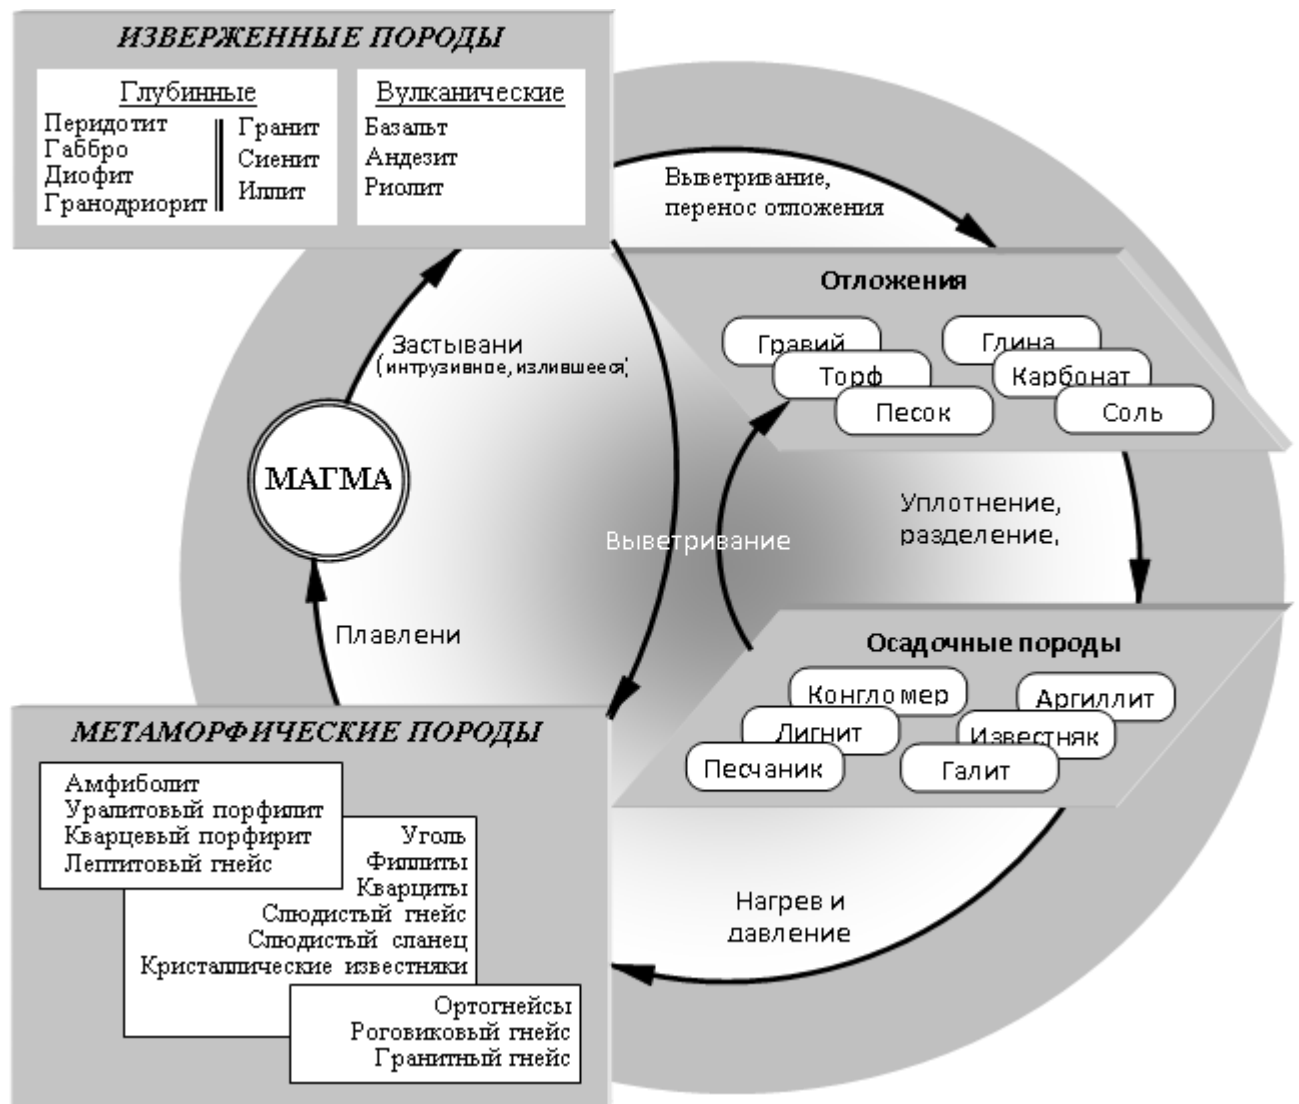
ИЗВЕРЖЕННЫЕ ПОРОДЫ

Глубинные
Перидотит
Габбро
Диофит
Гранодриорит
Гранит
Сиенит
Иллит

Вулканические
Базальт
Андезит
Риолит

Выветривание, перенос отложения

Отложения
Гравий
Торф
Песок
Глина
Карбонат
Соль

Застывани (интрузивное, излившееся)

МАГМА

Выветривание

Уплотнение, разделение,

Плавлени

Осадочные породы
Конгломер
Лигнит
Песчаник
Аргиллит
Известняк
Галит

МЕТАМОРФИЧЕСКИЕ ПОРОДЫ
Амфиболит
Уралитовый порфилит
Кварцевый порфирит
Лептитовый гнейс
Уголь
Филлиты
Кварциты
Слюдистый гнейс
Слюдистый сланец
Кристаллические известняки
Ортогнейсы
Роговиковый гнейс
Гранитный гнейс

Нагрев и давление